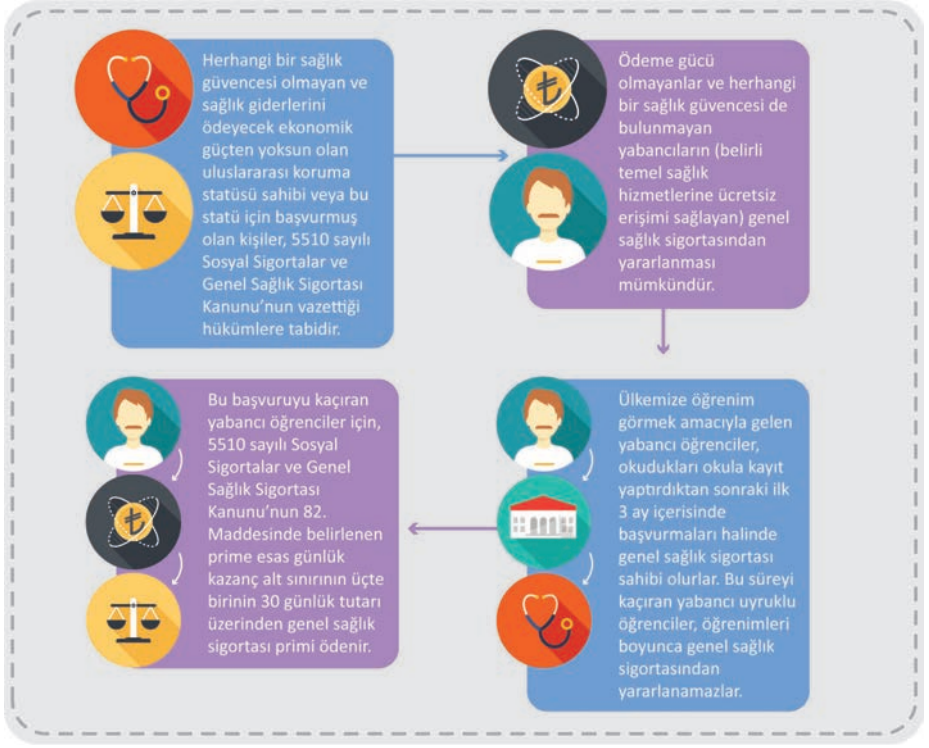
Herhangi bir sağlık güvencesi olmayan ve sağlık giderlerini ödeyecek ekonomik güçten yoksun olan uluslararası koruma statüsü sahibi veya bu statü için başvurmuş olan kişiler, 5510 sayılı Sosyal Sigortalar ve Genel Sağlık Sigortası Kanunu'nun vazettiği hükümlere tabidir.

Ödeme gücü olmayanlar ve herhangi bir sağlık güvencesi de bulunmayan yabancıların (belirli temel sağlık hizmetlerine ücretsiz erişimi sağlayan) genel sağlık sigortasından yararlanması mümkündür.

Ülkemize öğrenim görmek amacıyla gelen yabancı öğrenciler, okudukları okula kayıt yaptırdıktan sonraki ilk 3 ay içerisinde başvurmaları halinde genel sağlık sigortası sahibi olurlar. Bu süreyi kaçıran yabancı uyruklu öğrenciler, öğrenimleri boyunca genel sağlık sigortasından yararlanamazlar.

Bu başvuruyu kaçıran yabancı öğrenciler için, 5510 sayılı Sosyal Sigortalar ve Genel Sağlık Sigortası Kanunu'nun 82. Maddesinde belirlenen prime esas günlük kazanç alt sınırının üçte birinin 30 günlük tutarı üzerinden genel sağlık sigortası primi ödenir.